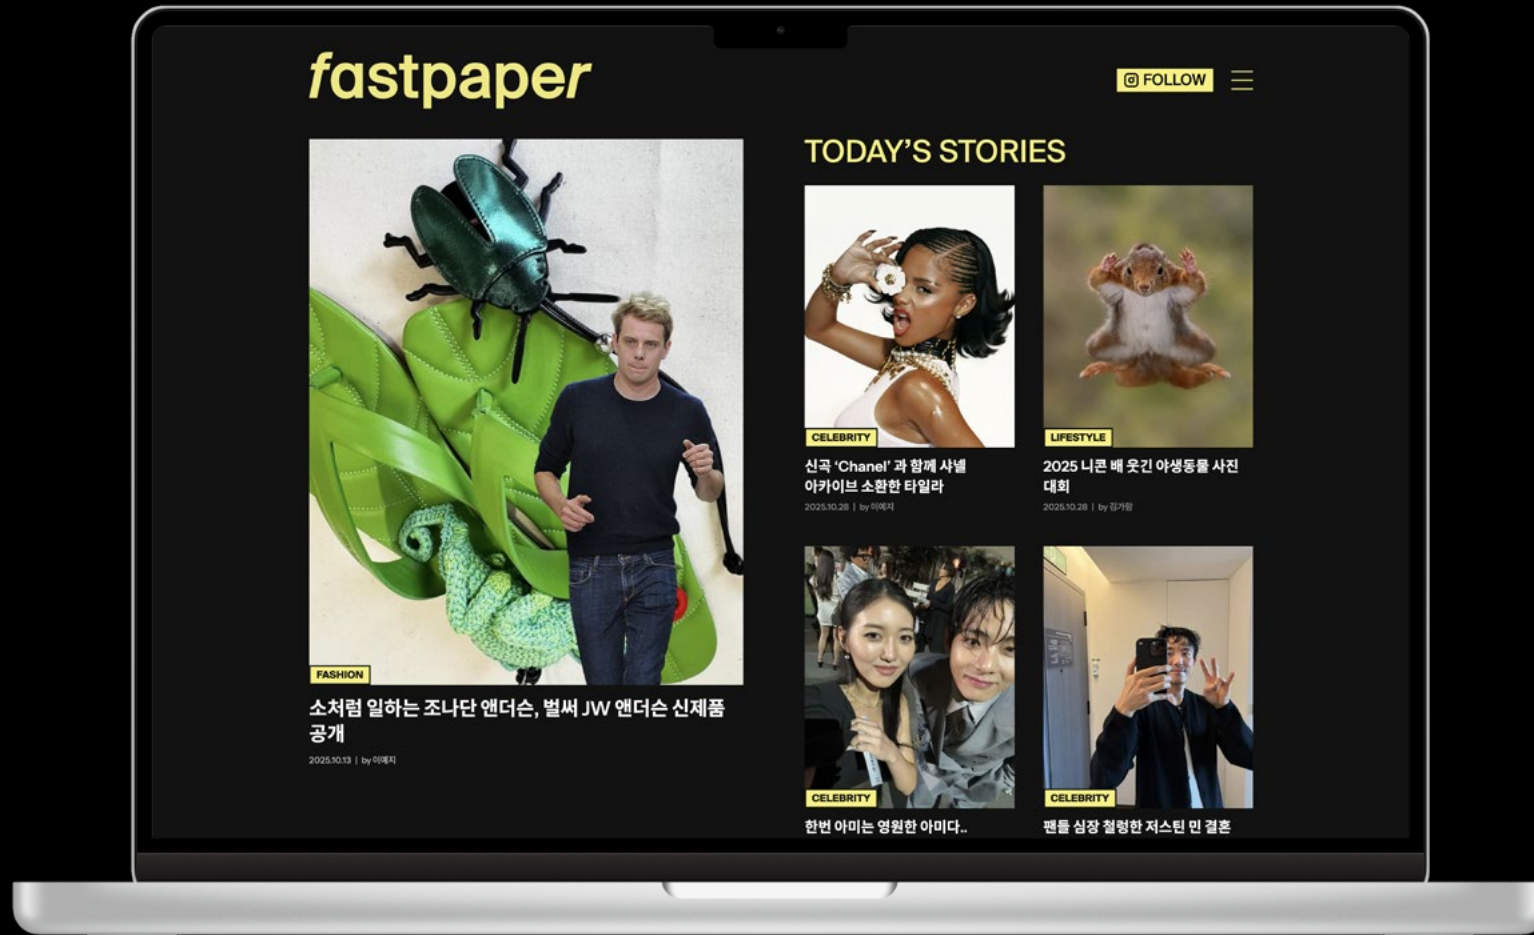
fastpaper

FOLLOW

FASHION

소처럼 일하는 조나단 앤더슨, 벌써 JW 앤더슨 신제품 공개

2025.10.13 | by 이예지

TODAY'S STORIES

CELEBRITY

신곡 'Chanel' 과 함께 샤넬 아카이브 소환한 타일라

2025.10.28 | by 이예지

LIFESTYLE

2025 니콘 배 웃긴 야생동물 사진 대회

2025.10.28 | by 김가람

CELEBRITY

한번 아미는 영원한 아미다..

CELEBRITY

팬들 심장 철렁한 저스틴 민 결혼